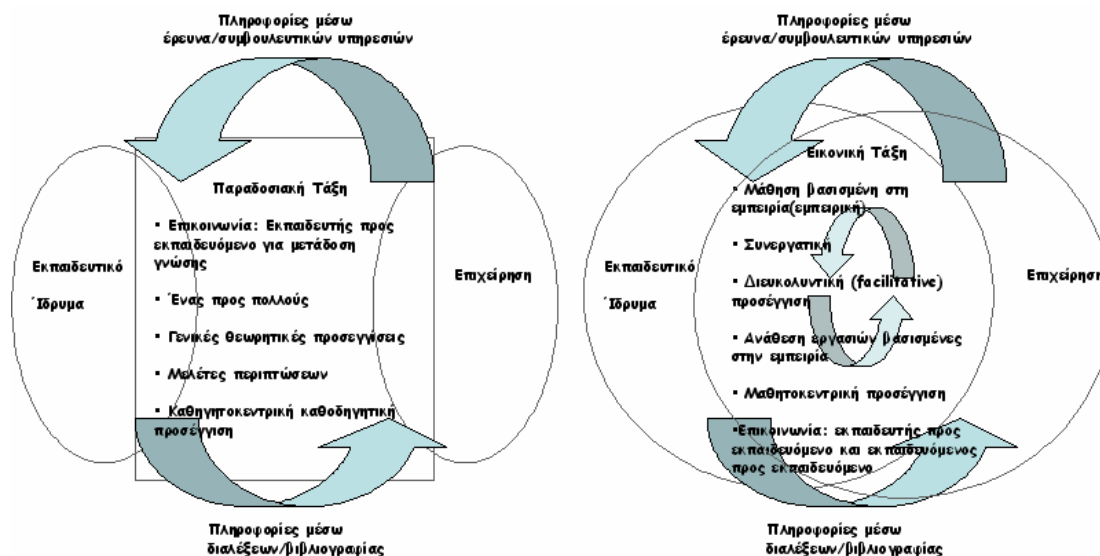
Πληροφορίες μέσω έρευνα/συμβουλευτικών υπηρεσιών

Παραδοσιακή Τάξη

• Επικοινωνία: Εκπαιδευτής προς εκπαιδευόμενο για μετάδοση γνώσης

• Ένας προς πολλούς

• Γενικές θεωρητικές προσεγγίσεις

• Μελέτες περιπτώσεων

• Καθηγητοκεντρική καθοδηγητική προσέγγιση

Εκπαιδευτικό Ίδρυμα

Επιχείρηση

Πληροφορίες μέσω διαλέξεων/βιβλιογραφίας

Πληροφορίες μέσω έρευνα/συμβουλευτικών υπηρεσιών

Εικονική Τάξη

• Μάθηση βασισμένη στη εμπειρία(εμπειρική)

• Συνεργατική

• Διευκολυντική (facilitative) προσέγγιση

• Ανάθεση εργασιών βασισμένες στην εμπειρία

• Μαθητοκεντρική προσέγγιση

•Επικοινωνία: εκπαιδευτής προς εκπαιδευόμενο και εκπαιδευόμενος προς εκπαιδευόμενο

Εκπαιδευτικό Ίδρυμα

Επιχείρηση

Πληροφορίες μέσω διαλέξεων/βιβλιογραφίας